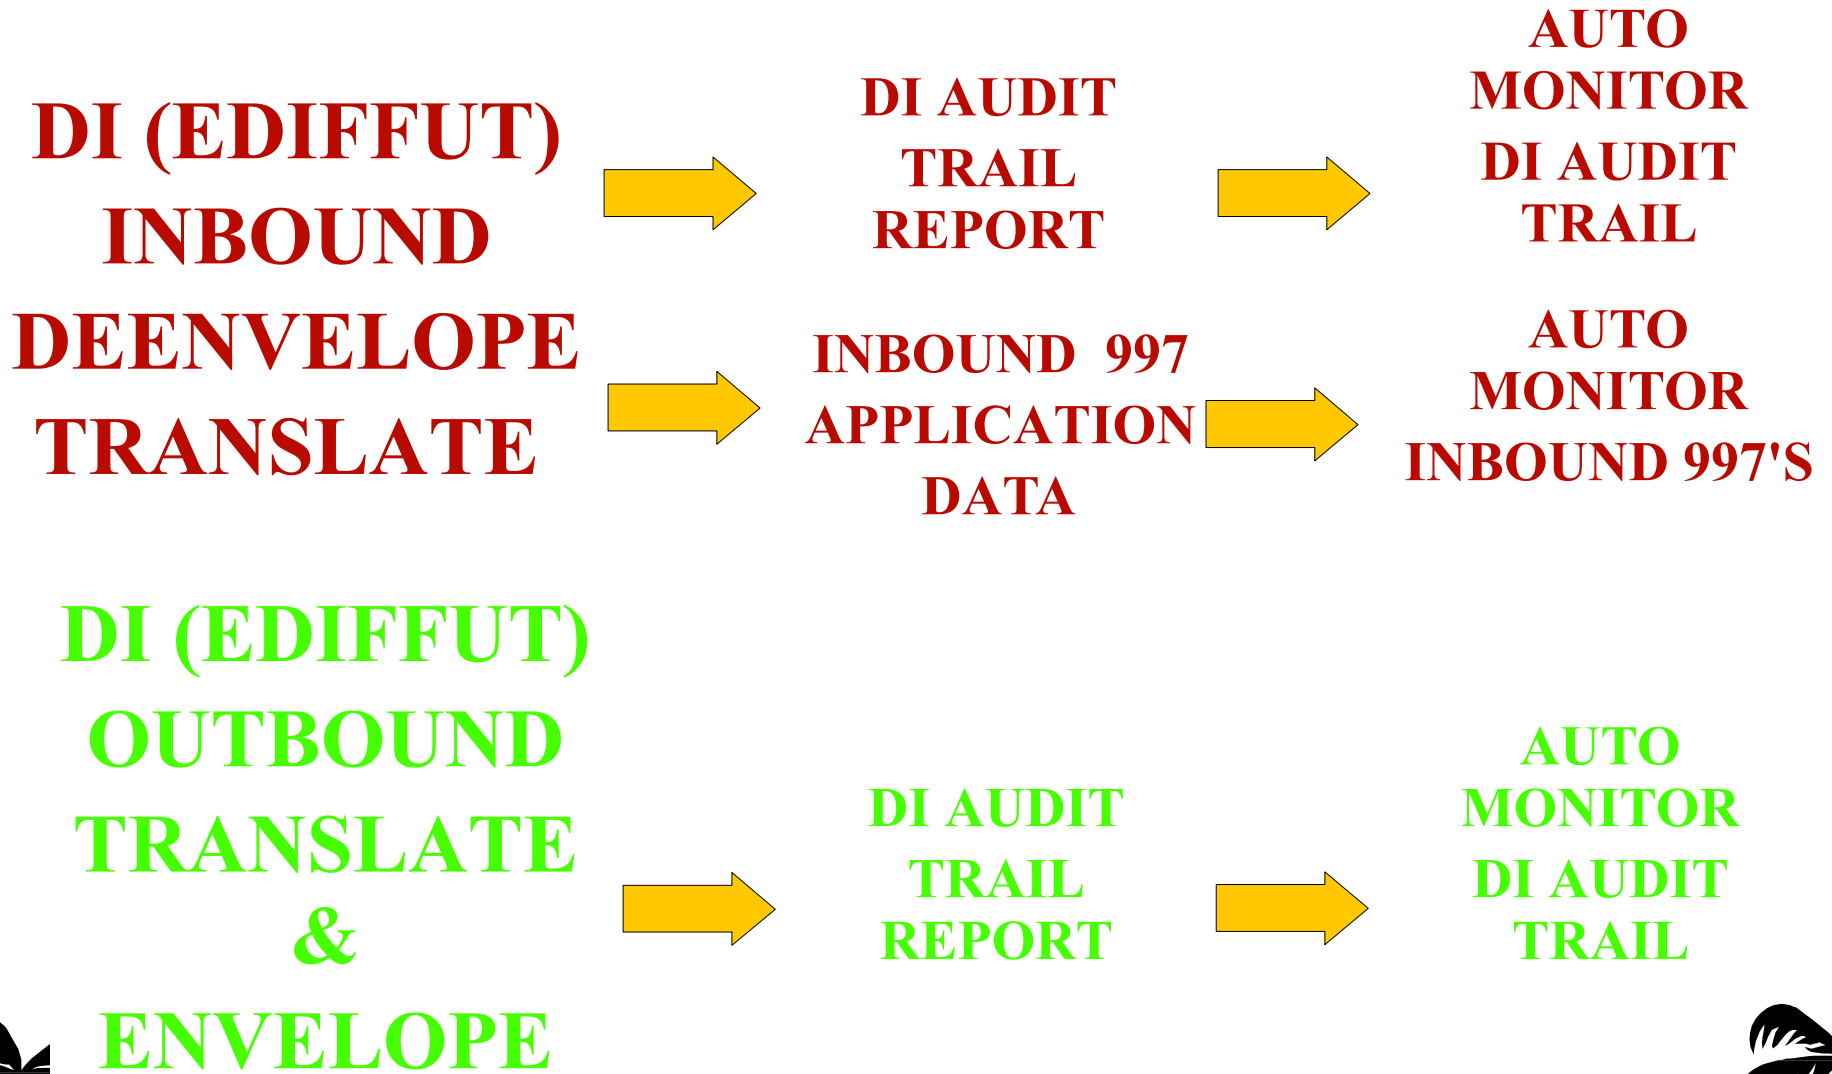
DI (EDIFFUT) INBOUND DEENVELOPE TRANSLATE

DI AUDIT TRAIL REPORT

AUTO MONITOR DI AUDIT TRAIL

INBOUND 997 APPLICATION DATA

AUTO MONITOR INBOUND 997'S

DI (EDIFFUT) OUTBOUND TRANSLATE & ENVELOPE

DI AUDIT TRAIL REPORT

AUTO MONITOR DI AUDIT TRAIL